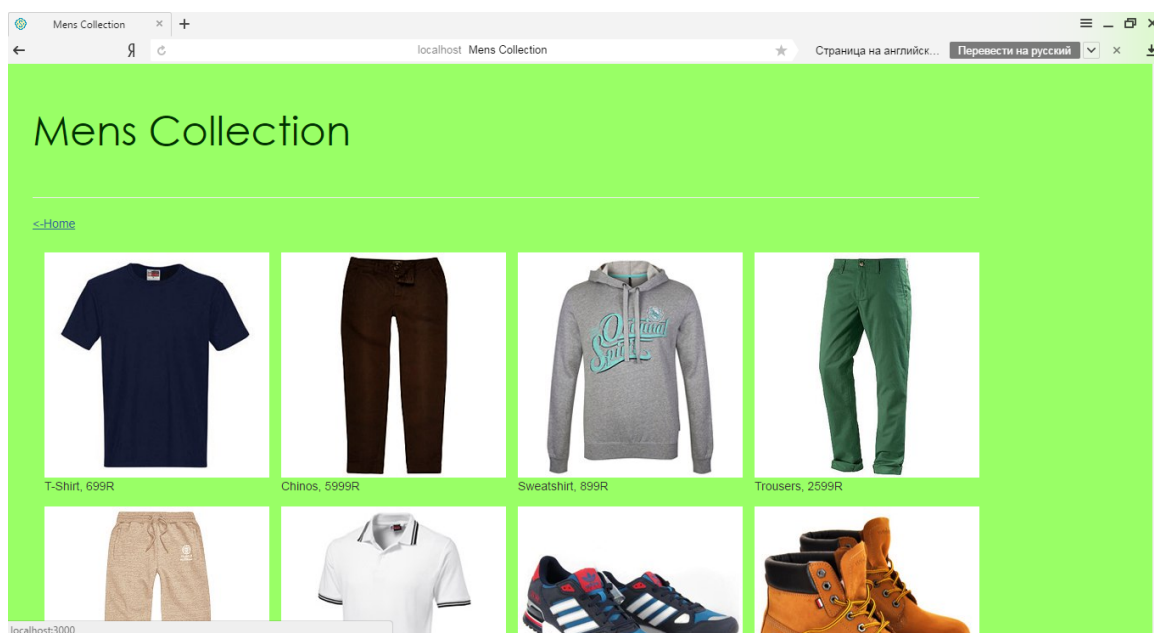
Mens Collection ×

Я

localhost Mens Collection

Страница на английск... Перевести на русский ×

Mens Collection

<-Home

T-Shirt, 699R

Chinos, 5999R

Sweatshirt, 899R

Trousers, 2599R

localhost:3000